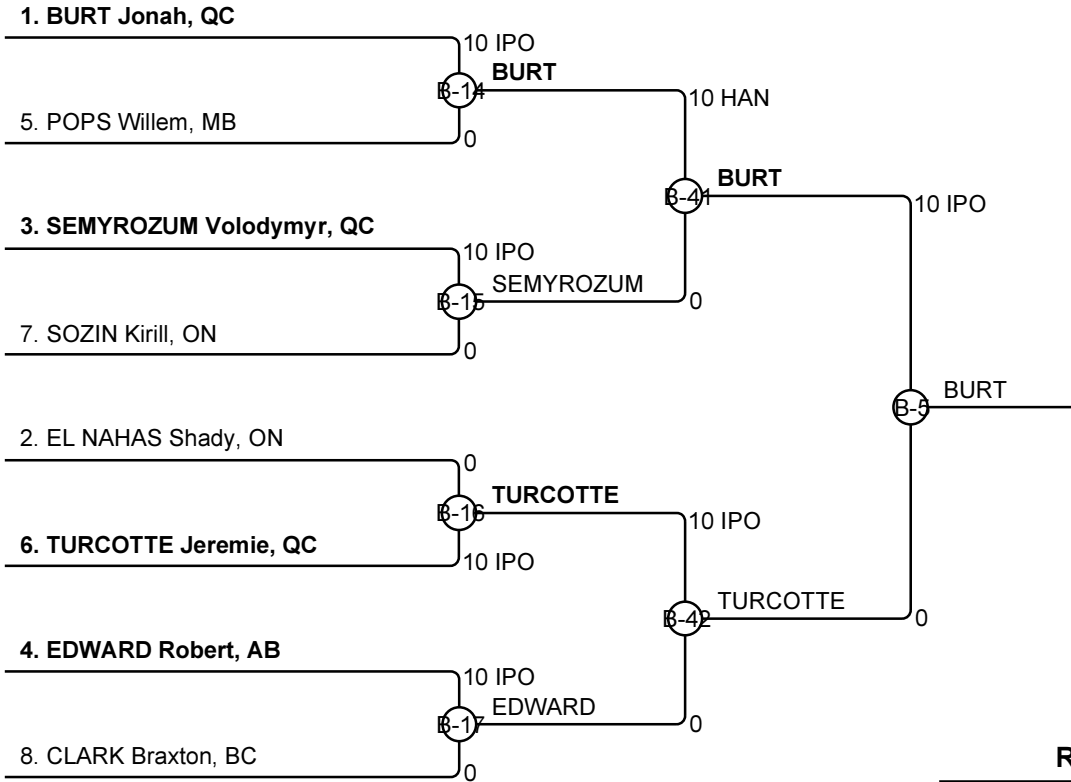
1. BURT Jonah, QC

10 IPO

B-14 BURT

5. POPS Willem, MB

0

10 HAN

B-41 BURT

3. SEMYROZUM Volodymyr, QC

10 IPO

10 IPO

B-15 SEMYROZUM

7. SOZIN Kirill, ON

0

0

B-5 BURT

2. EL NAHAS Shady, ON

0

B-16 TURCOTTE

6. TURCOTTE Jeremie, QC

10 IPO

10 IPO

B-42 TURCOTTE

4. EDWARD Robert, AB

10 IPO

0

B-17 EDWARD

8. CLARK Braxton, BC

0

0

R